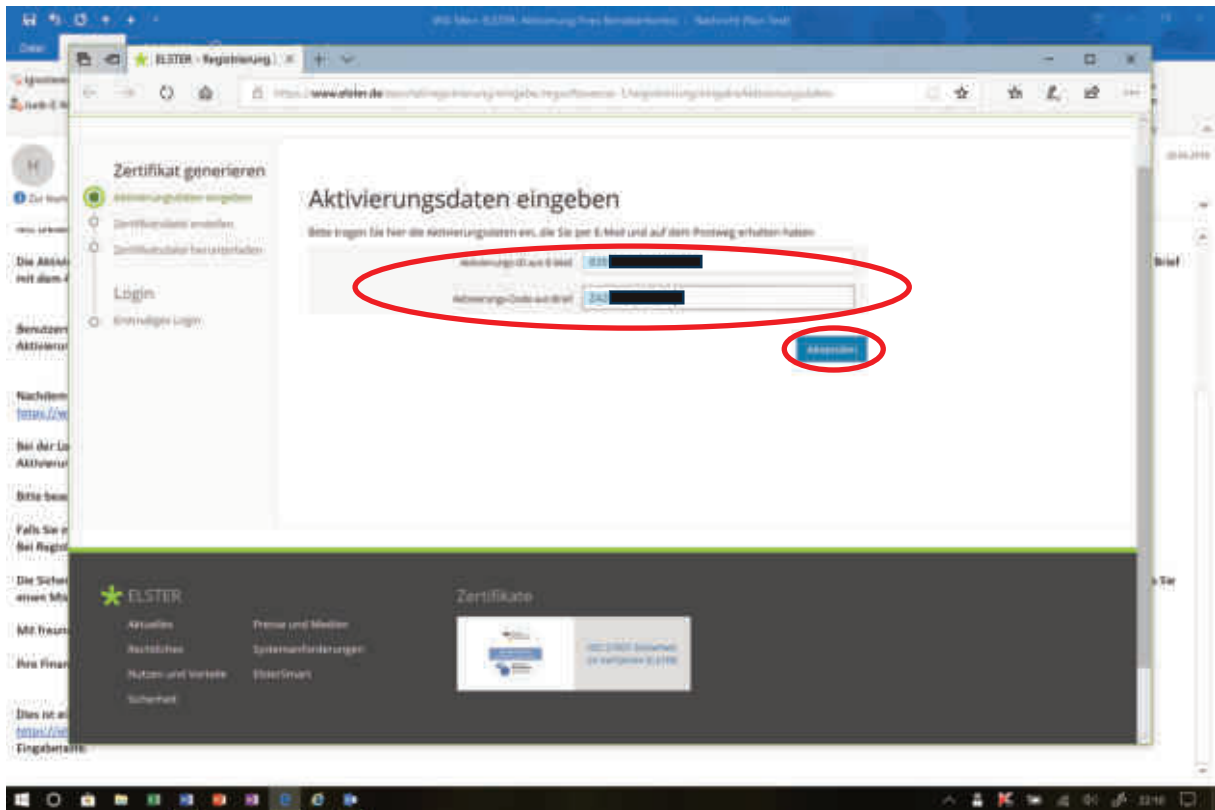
ELSTER - Registrierung

https://www.elster.de/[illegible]

Zertifikat generieren

Aktivierungsdaten eingeben

Zertifikatsdatei erstellen

Zertifikatsdatei herunterladen

Login

Erstmaliger Login

Aktivierungsdaten eingeben

Bitte tragen Sie hier die Aktivierungsdaten ein, die Sie per E-Mail und auf dem Postweg erhalten haben.

Aktivierungs-ID aus E-Mail: 839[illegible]

Aktivierungs-Code aus Brief: 2A2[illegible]

Absenden

ELSTER

Aktuelles
Rechtliches
Nutzen und Vorteile
Sicherheit

Presse und Medien
Systemanforderungen
ElsterSmart

Zertifikate

ISO 27001 Sicherheit
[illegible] ELSTER

Die Aktivi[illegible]
mit dem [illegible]

Benutzer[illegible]
Aktivierun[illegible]

Nachdem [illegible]
https://w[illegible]

Bei der Lo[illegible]
Aktivierun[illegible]

Bitte bea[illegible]

Falls Sie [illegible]
Bei Regist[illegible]

Die Sicher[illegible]
einen Mis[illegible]

Mit freun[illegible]

Ihre Finan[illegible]

Dies ist ei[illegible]
https://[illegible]
Eingabetaste.

Brief

Sie